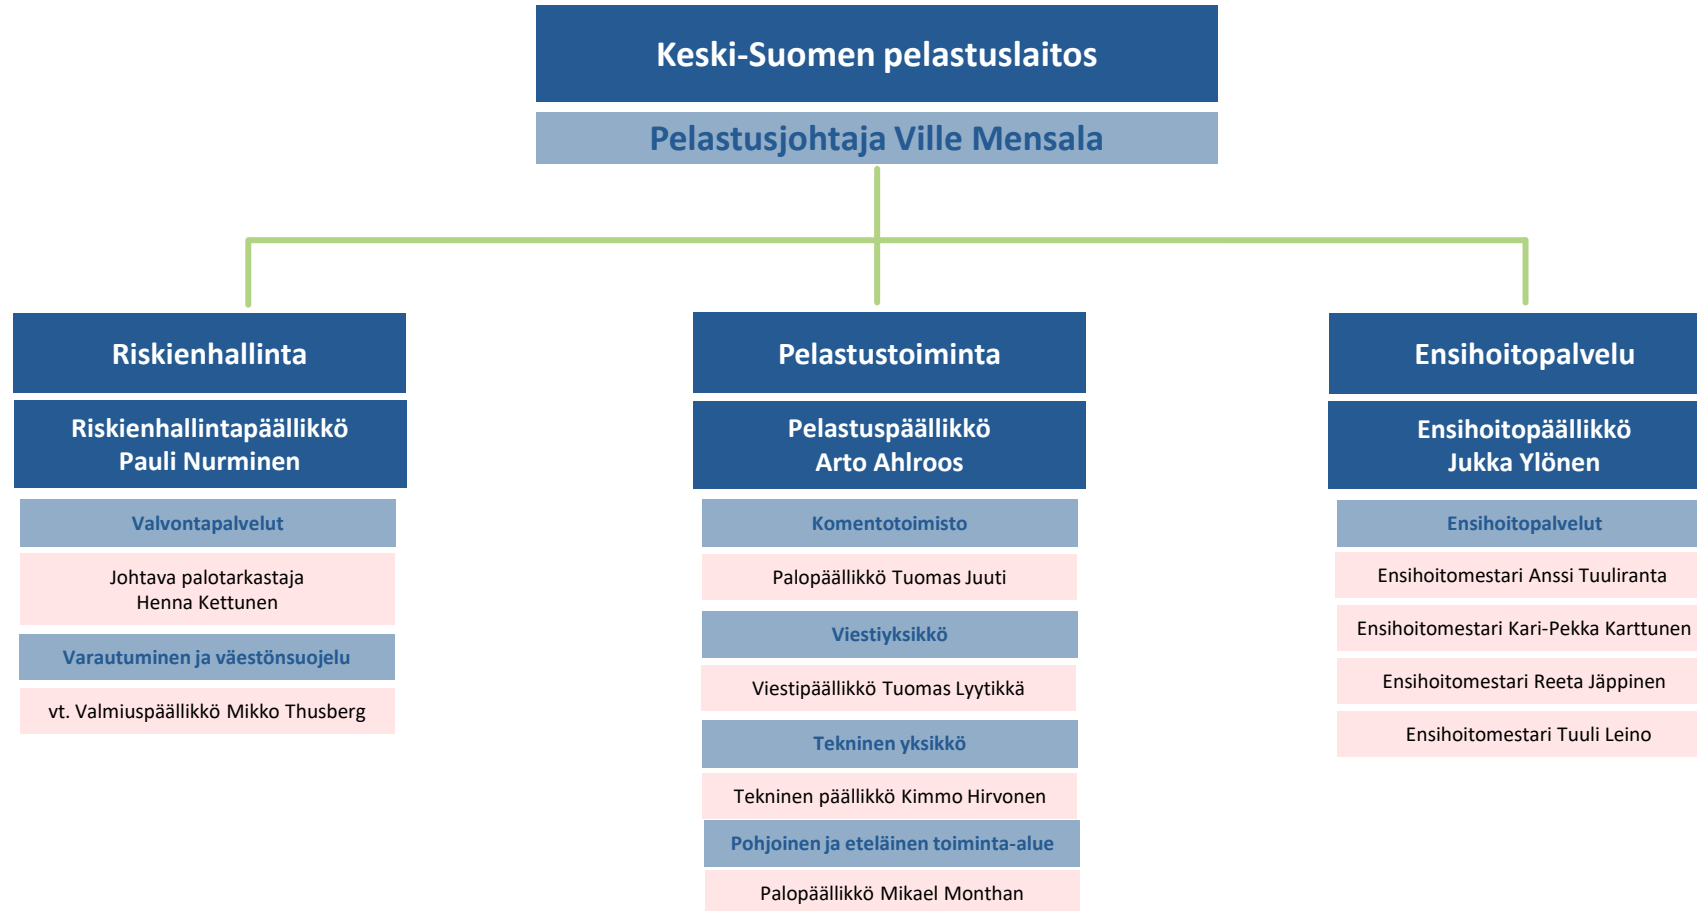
Keski-Suomen pelastuslaitos

Pelastusjohtaja Ville Mensala

Riskienhallinta

Riskienhallintapäällikkö
Pauli Nurminen

Valvontapalvelut

Johtava palotarkastaja
Henna Kettunen

Varautuminen ja väestönsuojelu

vt. Valmiuspäällikkö Mikko Thusberg

Pelastustoiminta

Pelastuspäällikkö
Arto Ahlroos

Komentotoimisto

Palopäällikkö Tuomas Juuti

Viestiyksikkö

Viestipäällikkö Tuomas Lyytikkä

Tekninen yksikkö

Tekninen päällikkö Kimmo Hirvonen

Pohjoinen ja eteläinen toiminta-alue

Palopäällikkö Mikael Monthan

Ensihoitopalvelu

Ensihoitopäällikkö
Jukka Ylönen

Ensihoitopalvelut

Ensihoitomestari Anssi Tuuliranta

Ensihoitomestari Kari-Pekka Karttunen

Ensihoitomestari Reeta Jäppinen

Ensihoitomestari Tuuli Leino